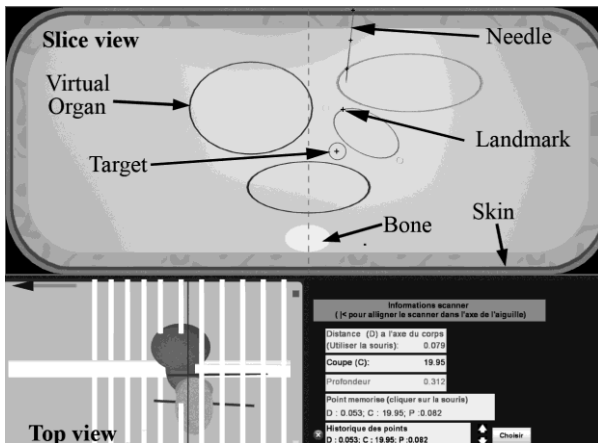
Slice view

Needle

Virtual Organ

Landmark

Target

Bone

Skin

Informations scanner
(]< pour aligner le scanner dans l'axe de l'aiguille)

Distance (D) a l'axe du corps
(Utiliser la souris): 0.079

Coupe (C): 19.95

Profondeur 0.312

Point memories (cliquer sur la souris)
D : 0.053; C : 19.95; P :0.082

Historique des points
D : 0.053; C : 19.95; P :0.082

Choisir

Top view